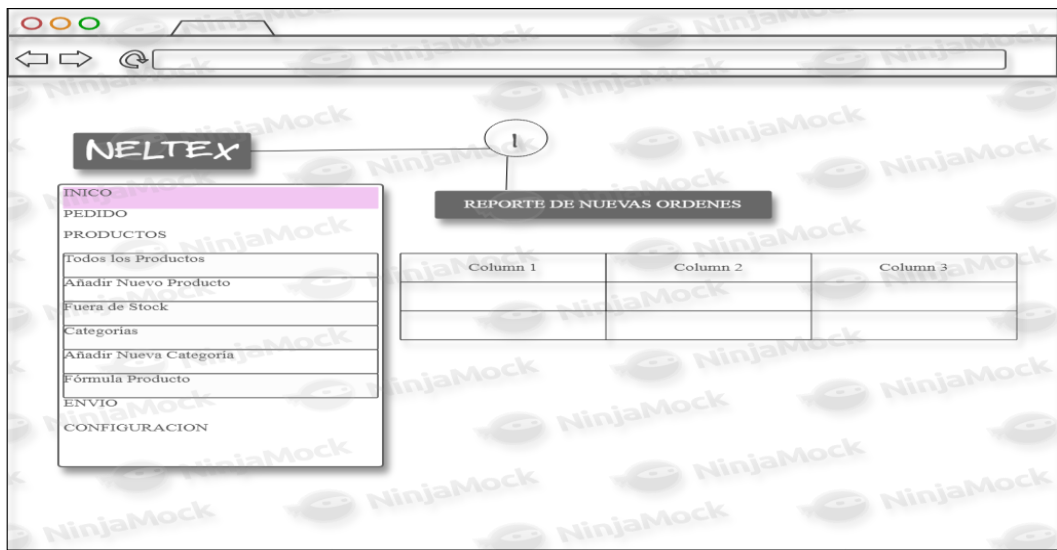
NELTEX

1

INICO
PEDIDO
PRODUCTOS
Todos los Productos
Añadir Nuevo Producto
Fuera de Stock
Categorias
Añadir Nueva Categoria
Fórmula Producto
ENVIO
CONFIGURACION

REPORTE DE NUEVAS ORDENES

| Column 1 | Column 2 | Column 3 |
|---|---|---|
| | | |
| | | |

NinjaMock